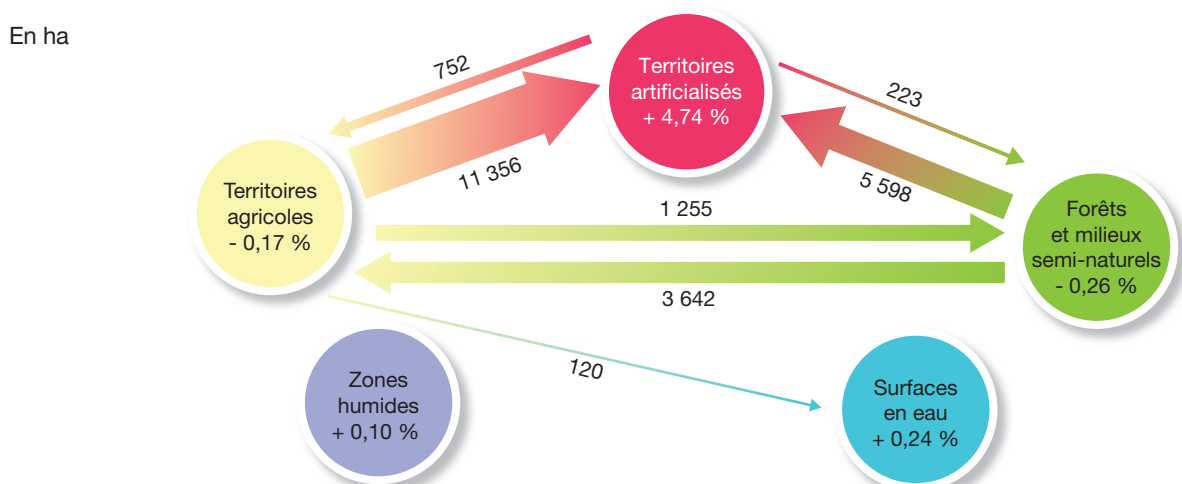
En ha

752

Territoires artificialisés + 4,74 %

223

11 356

5 598

Territoires agricoles - 0,17 %

1 255

Forêts et milieux semi-naturels - 0,26 %

3 642

120

Zones humides + 0,10 %

Surfaces en eau + 0,24 %